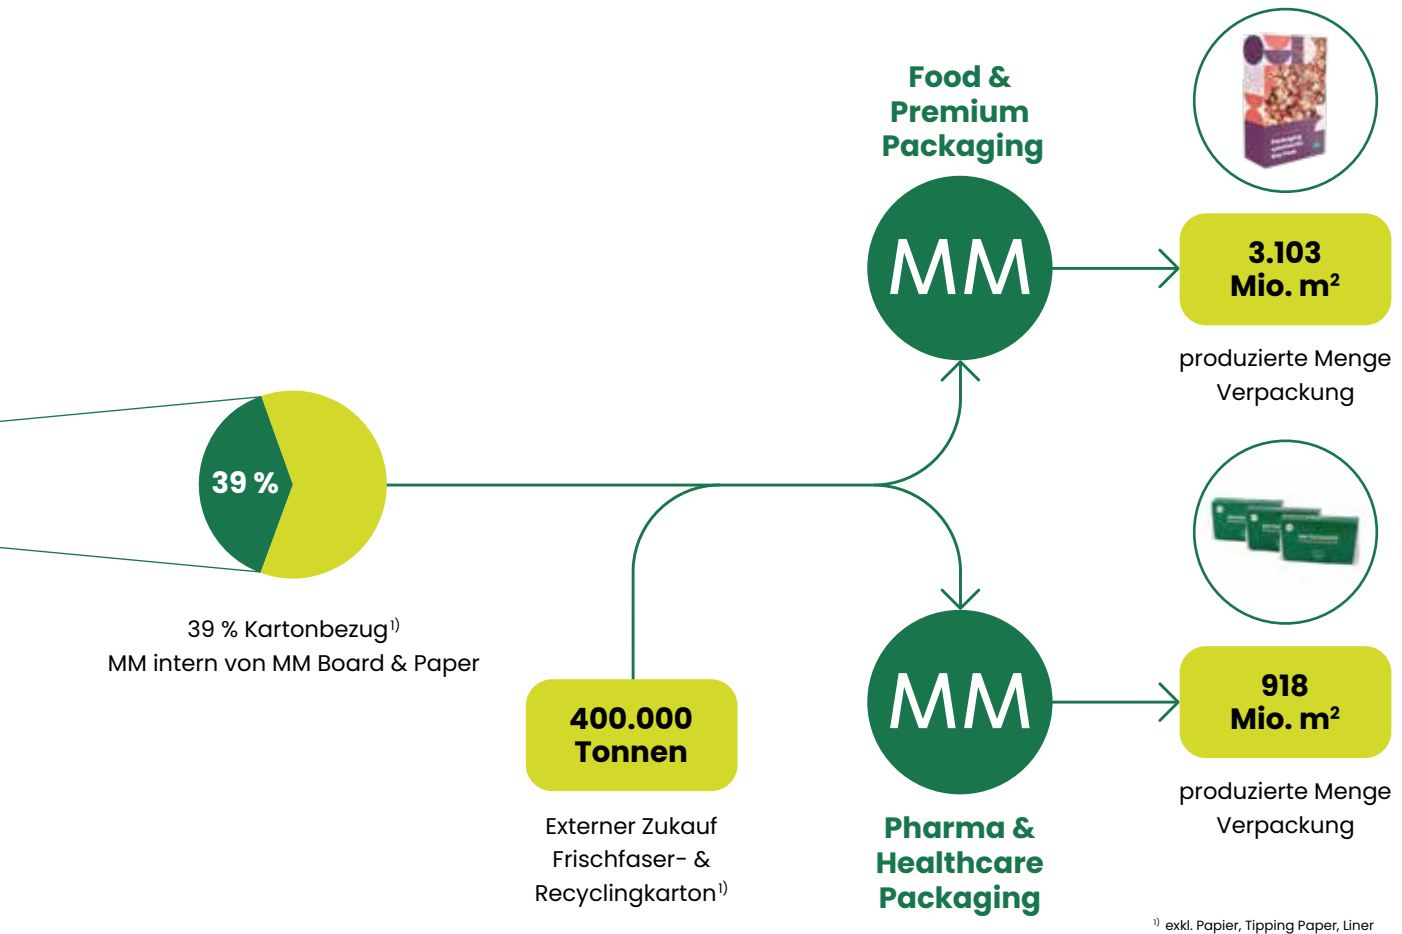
Food & Premium Packaging

MM

3.103 Mio. m²

produzierte Menge Verpackung

39 %

39 % Kartonbezug¹⁾
MM intern von MM Board & Paper

400.000 Tonnen

Externer Zukauf Frischfaser- & Recyclingkarton¹⁾

MM

Pharma & Healthcare Packaging

918 Mio. m²

produzierte Menge Verpackung

¹⁾ exkl. Papier, Tipping Paper, Liner